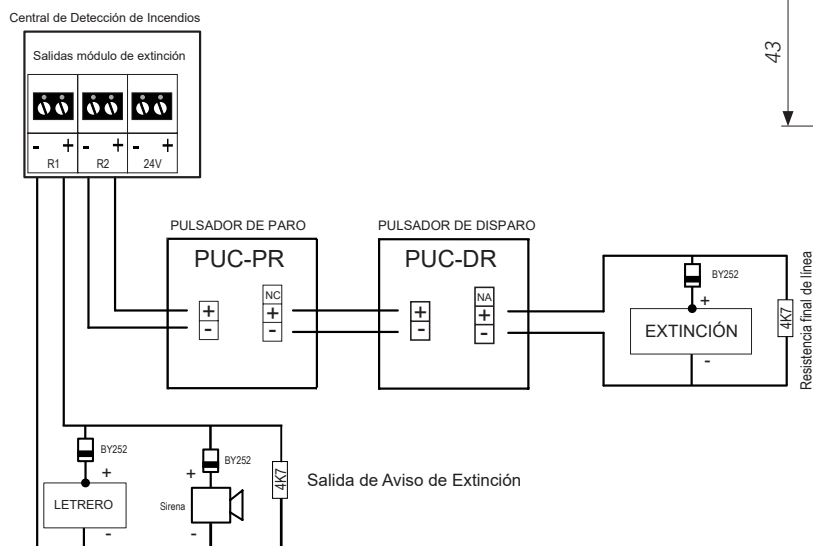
Central de Detección de Incendios

Salidas módulo de extinción

- + - + - +

R1 R2 24V

43

PULSADOR DE PARO

PUC-PR

+
-

NC
+
-

PULSADOR DE DISPARO

PUC-DR

+
-

NA
+
-

BY252

+

EXTINCIÓN

-

4K7

Resistencia final de línea

BY252

+

LETRERO

-

+

BY252

Sirena

4K7

Salida de Aviso de Extinción